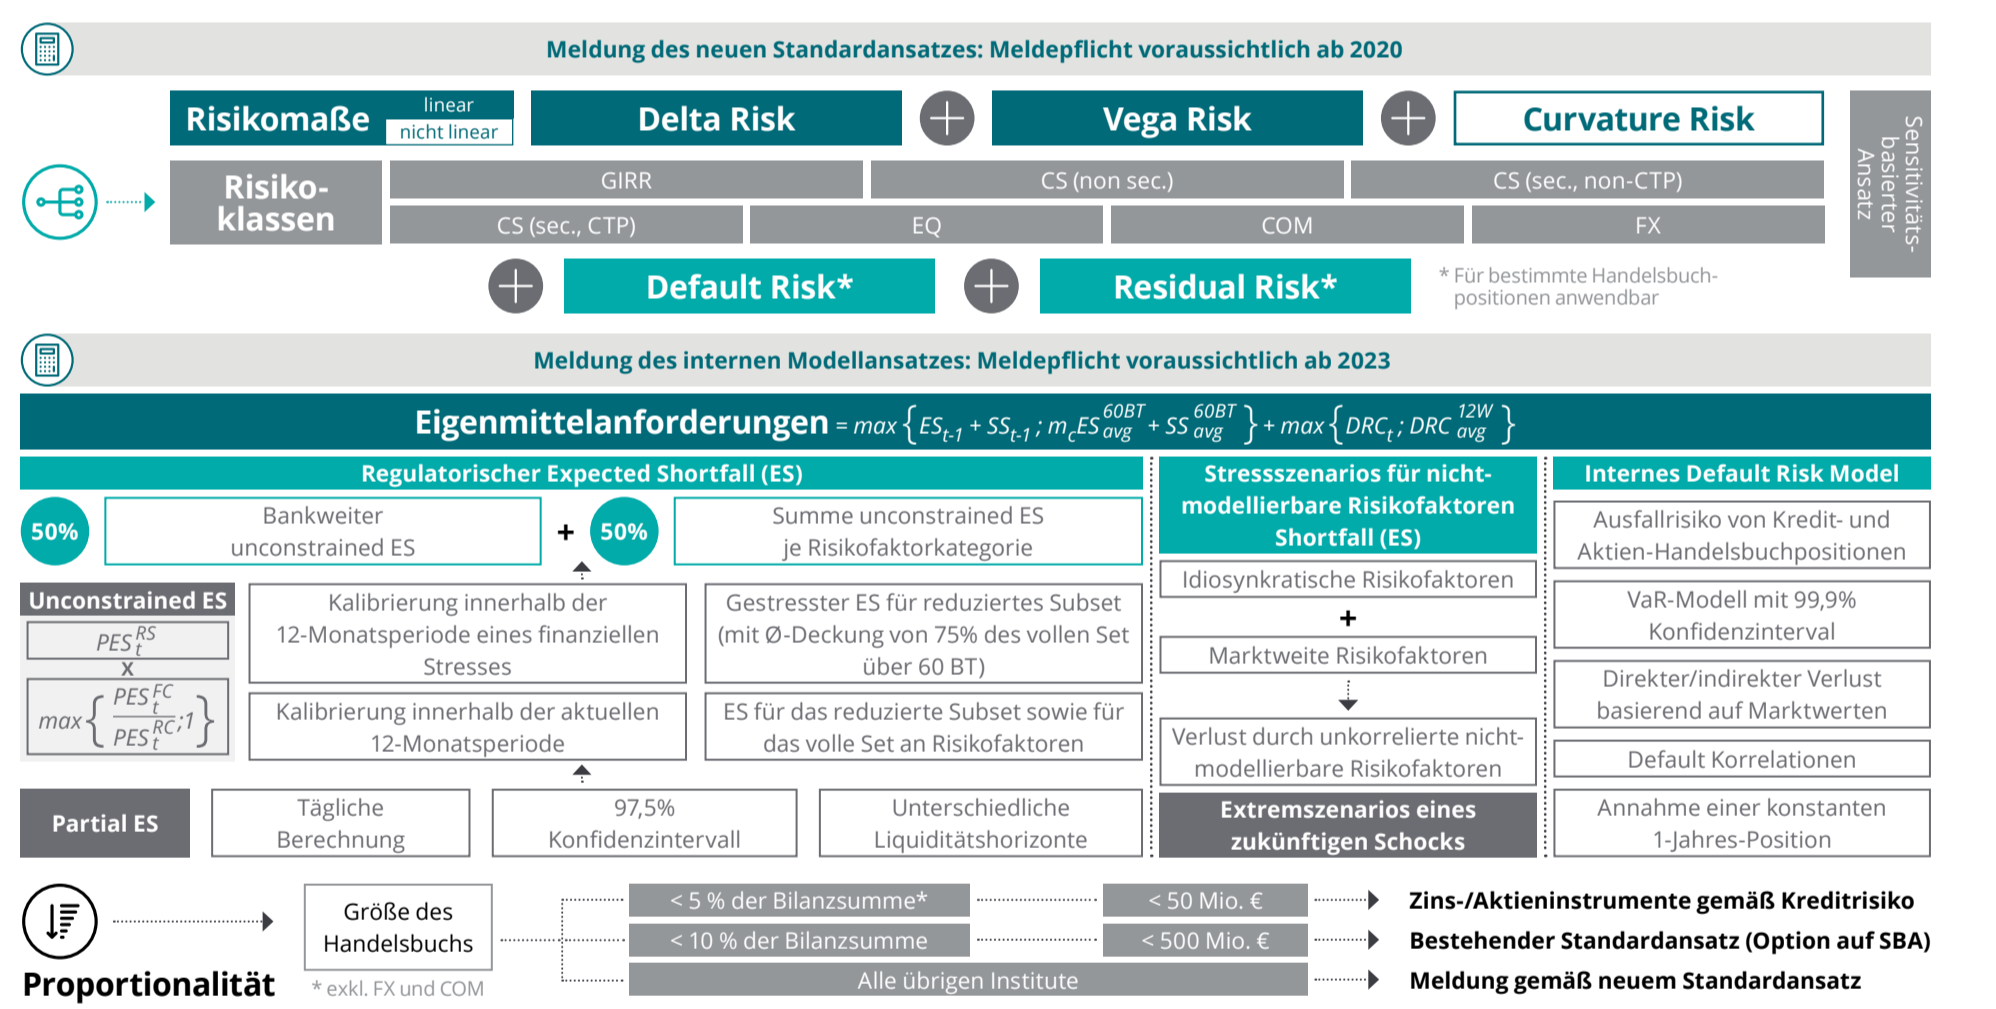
Meldung des neuen Standardansatzes: Meldepflicht voraussichtlich ab 2020

Risikomaße linear nicht linear

Delta Risk

Vega Risk

Curvature Risk

Sensitivitäts-basierter Ansatz

Risiko-klassen

GIRR

CS (non sec.)

CS (sec., non-CTP)

CS (sec., CTP)

EQ

COM

FX

Default Risk*

Residual Risk*

* Für bestimmte Handelsbuch-positionen anwendbar

Meldung des internen Modellansatzes: Meldepflicht voraussichtlich ab 2023

Eigenmittelanforderungen $= max\left\{ES_{t-1} + SS_{t-1}; m_c ES_{avg}^{60BT} + SS_{avg}^{60BT}\right\} + max\left\{DRC_t; DRC_{avg}^{12W}\right\}$

Regulatorischer Expected Shortfall (ES)

50%

Bankweiter unconstrained ES

+

50%

Summe unconstrained ES je Risikofaktorkategorie

Unconstrained ES

$PES_t^{RS}$

x

$max\left\{\frac{PES_t^{FC}}{PES_t^{RC}};1\right\}$

Kalibrierung innerhalb der 12-Monatsperiode eines finanziellen Stresses

Gestresster ES für reduziertes Subset (mit Ø-Deckung von 75% des vollen Set über 60 BT)

Kalibrierung innerhalb der aktuellen 12-Monatsperiode

ES für das reduzierte Subset sowie für das volle Set an Risikofaktoren

Partial ES

Tägliche Berechnung

97,5% Konfidenzintervall

Unterschiedliche Liquiditätshorizonte

Stressszenarios für nicht-modellierbare Risikofaktoren Shortfall (ES)

Idiosynkratische Risikofaktoren

+

Marktweite Risikofaktoren

Verlust durch unkorrelierte nicht-modellierbare Risikofaktoren

Extremszenarios eines zukünftigen Schocks

Internes Default Risk Model

Ausfallrisiko von Kredit- und Aktien-Handelsbuchpositionen

VaR-Modell mit 99,9% Konfidenzinterval

Direkter/indirekter Verlust basierend auf Marktwerten

Default Korrelationen

Annahme einer konstanten 1-Jahres-Position

Proportionalität

Größe des Handelsbuchs

* exkl. FX und COM

< 5 % der Bilanzsumme*

< 50 Mio. €

Zins-/Aktieninstrumente gemäß Kreditrisiko

< 10 % der Bilanzsumme

< 500 Mio. €

Bestehender Standardansatz (Option auf SBA)

Alle übrigen Institute

Meldung gemäß neuem Standardansatz